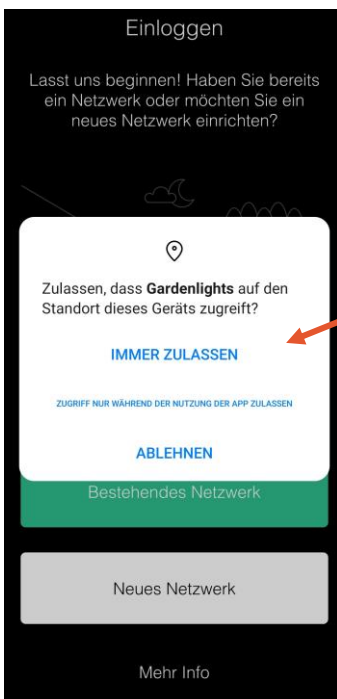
Einloggen

Lasst uns beginnen! Haben Sie bereits ein Netzwerk oder möchten Sie ein neues Netzwerk einrichten?

Zulassen, dass **Gardenlights** auf den Standort dieses Geräts zugreift?

IMMER ZULASSEN

ZUGRIFF NUR WÄHREND DER NUTZUNG DER APP ZULASSEN

ABLEHNEN

Bestehendes Netzwerk

Neues Netzwerk

Mehr Info